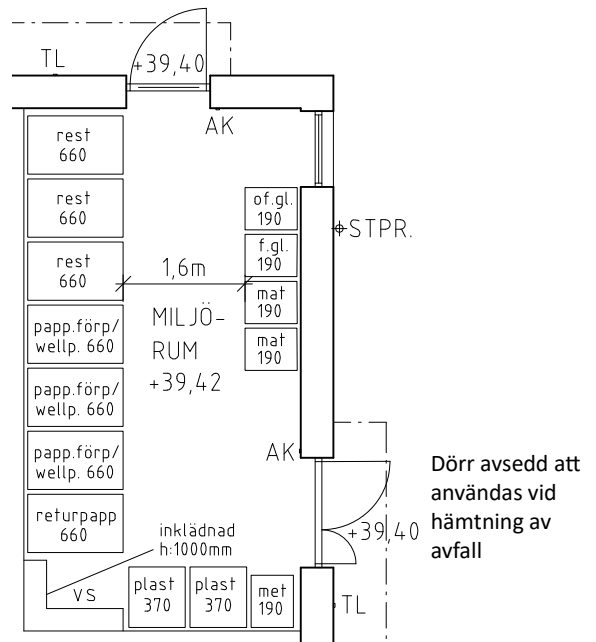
TL
+39,40
AK
rest
660
rest
660
rest
660
1,6m
of.gl.
190
f.gl.
190
mat
190
mat
190
STPR.
MILJÖ-
RUM
+39,42
papp.förp/
wellp. 660
papp.förp/
wellp. 660
papp.förp/
wellp. 660
AK
Dörr avsedd att användas vid hämtning av avfall
returpapp
660
inklädnad
h:1000mm
+39,40
VS
plast
370
plast
370
met
190
TL